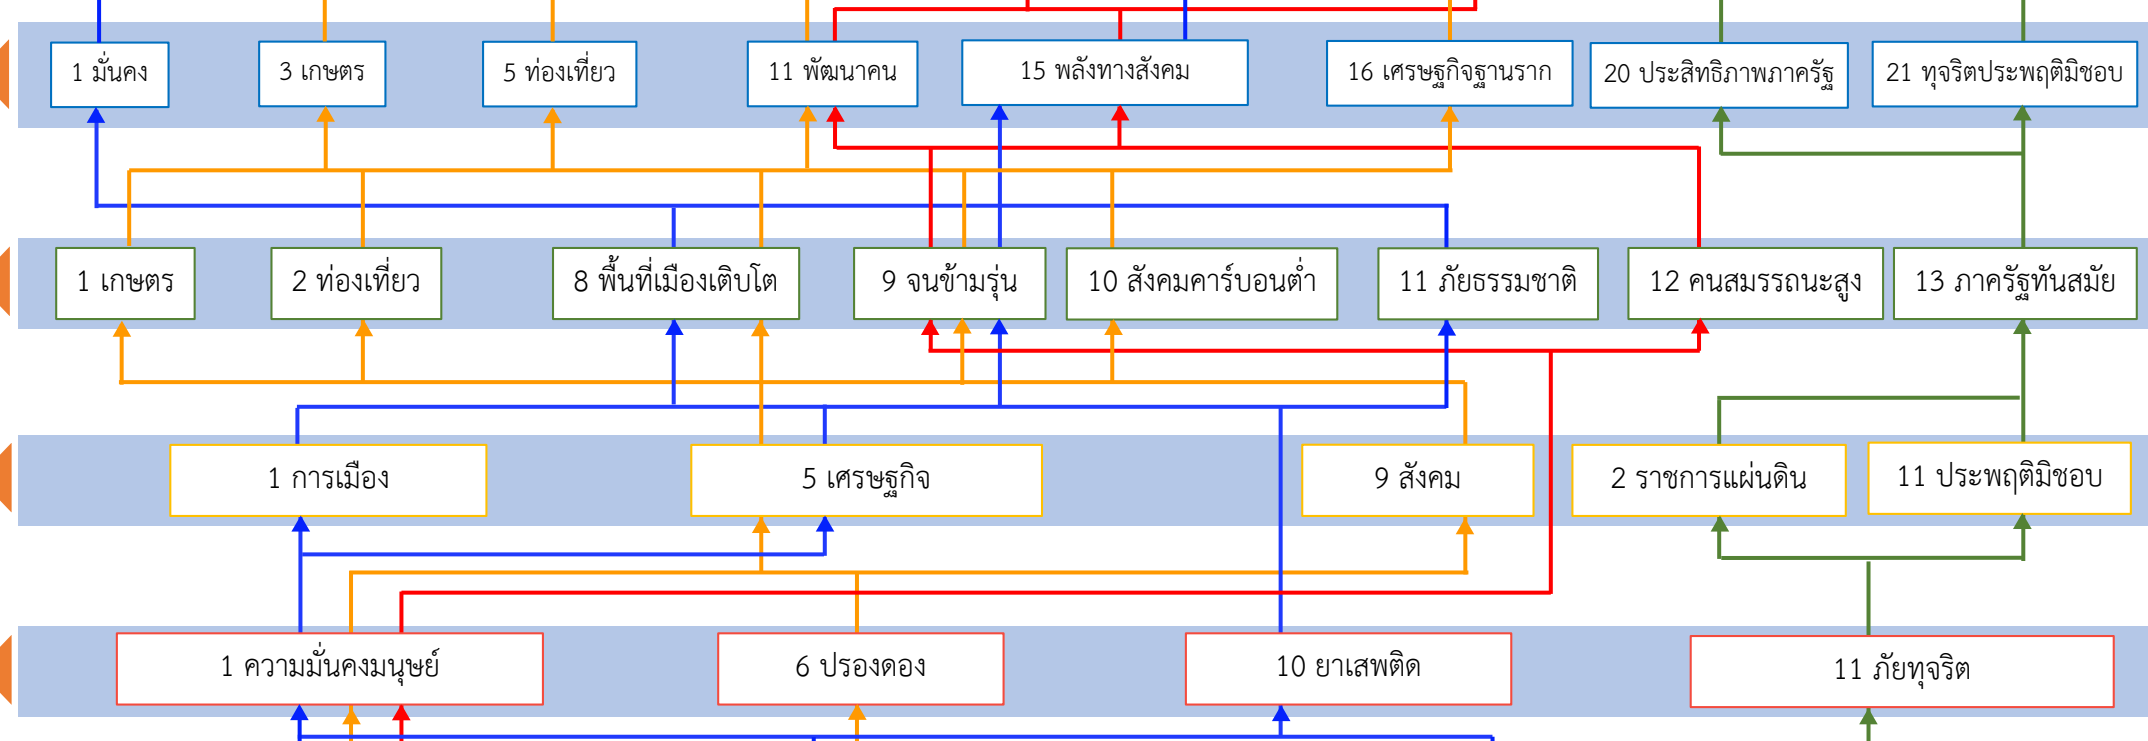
1 มั่นคง

3 เกษตร

5 ท่องเที่ยว

11 พัฒนาคน

15 พลังทางสังคม

16 เศรษฐกิจฐานราก

20 ประสิทธิภาพภาครัฐ

21 ทุจริตประพฤติมิชอบ

1 เกษตร

2 ท่องเที่ยว

8 พื้นที่เมืองเติบโต

9 จนข้ามรุ่น

10 สังคมคาร์บอนต่ำ

11 ภัยธรรมชาติ

12 คนสมรรถนะสูง

13 ภาครัฐทันสมัย

1 การเมือง

5 เศรษฐกิจ

9 สังคม

2 ราชการแผ่นดิน

11 ประพฤติมิชอบ

1 ความมั่นคงมนุษย์

6 ปรองดอง

10 ยาเสพติด

11 ภัยทุจริต